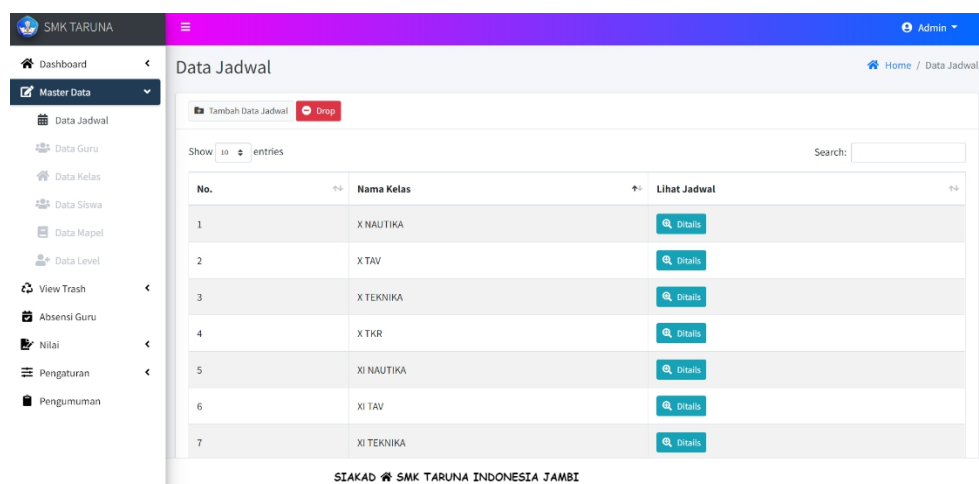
SMK TARUNA

Admin

Dashboard
Master Data
Data Jadwal
Data Guru
Data Kelas
Data Siswa
Data Mapel
Data Level
View Trash
Absensi Guru
Nilai
Pengaturan
Pengumuman

Data Jadwal

Home / Data Jadwal

Tambah Data Jadwal Drop

Show 10 entries

Search:

| No. | Nama Kelas | Lihat Jadwal |
|---|---|---|
| 1 | X NAUTIKA | Ditails |
| 2 | X TAV | Ditails |
| 3 | X TEKNIKA | Ditails |
| 4 | X TKR | Ditails |
| 5 | XI NAUTIKA | Ditails |
| 6 | XI TAV | Ditails |
| 7 | XI TEKNIKA | Ditails |

SIAKAD SMK TARUNA INDONESIA JAMBI